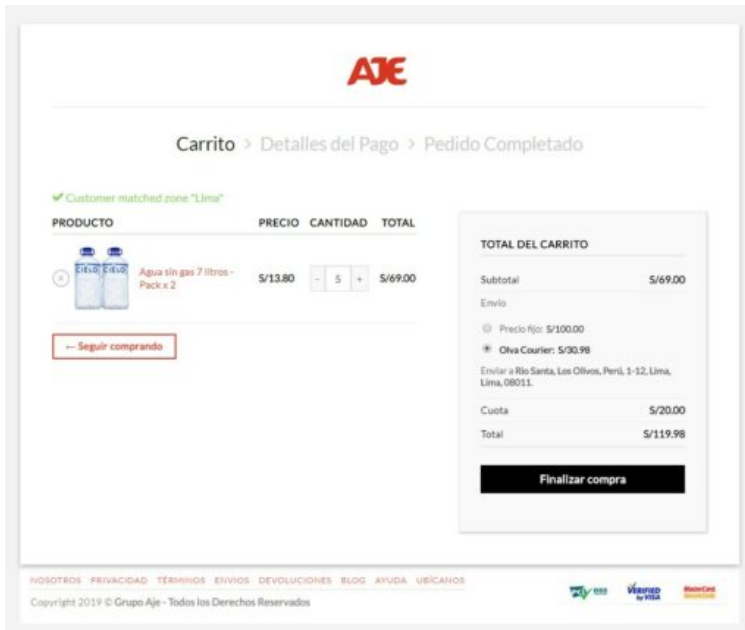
AJE

Carrito > Detalles del Pago > Pedido Completado

✔ Customer matched zone "Lima"

| PRODUCTO | PRECIO | CANTIDAD | TOTAL |
|---|---|---|---|
| Agua sin gas 7 litros - Pack x 2 | S/13.80 | - 5 + | S/69.00 |

← Seguir comprando

TOTAL DEL CARRITO

Subtotal S/69.00

Envío

Precio fijo: S/100.00

Olva Courier: S/30.98

Enviar a Rio Santa, Los Olivos, Perú, 1-12, Lima, Lima, 08011.

Cuota S/20.00

Total S/119.98

Finalizar compra

NOSOTROS PRIVACIDAD TÉRMINOS ENVIOS DEVOLUCIONES BLOG AYUDA UBÍCANOS

Copyright 2019 © Grupo Aje - Todos los Derechos Reservados

VERIFIED by VISA MasterCard SecureCode